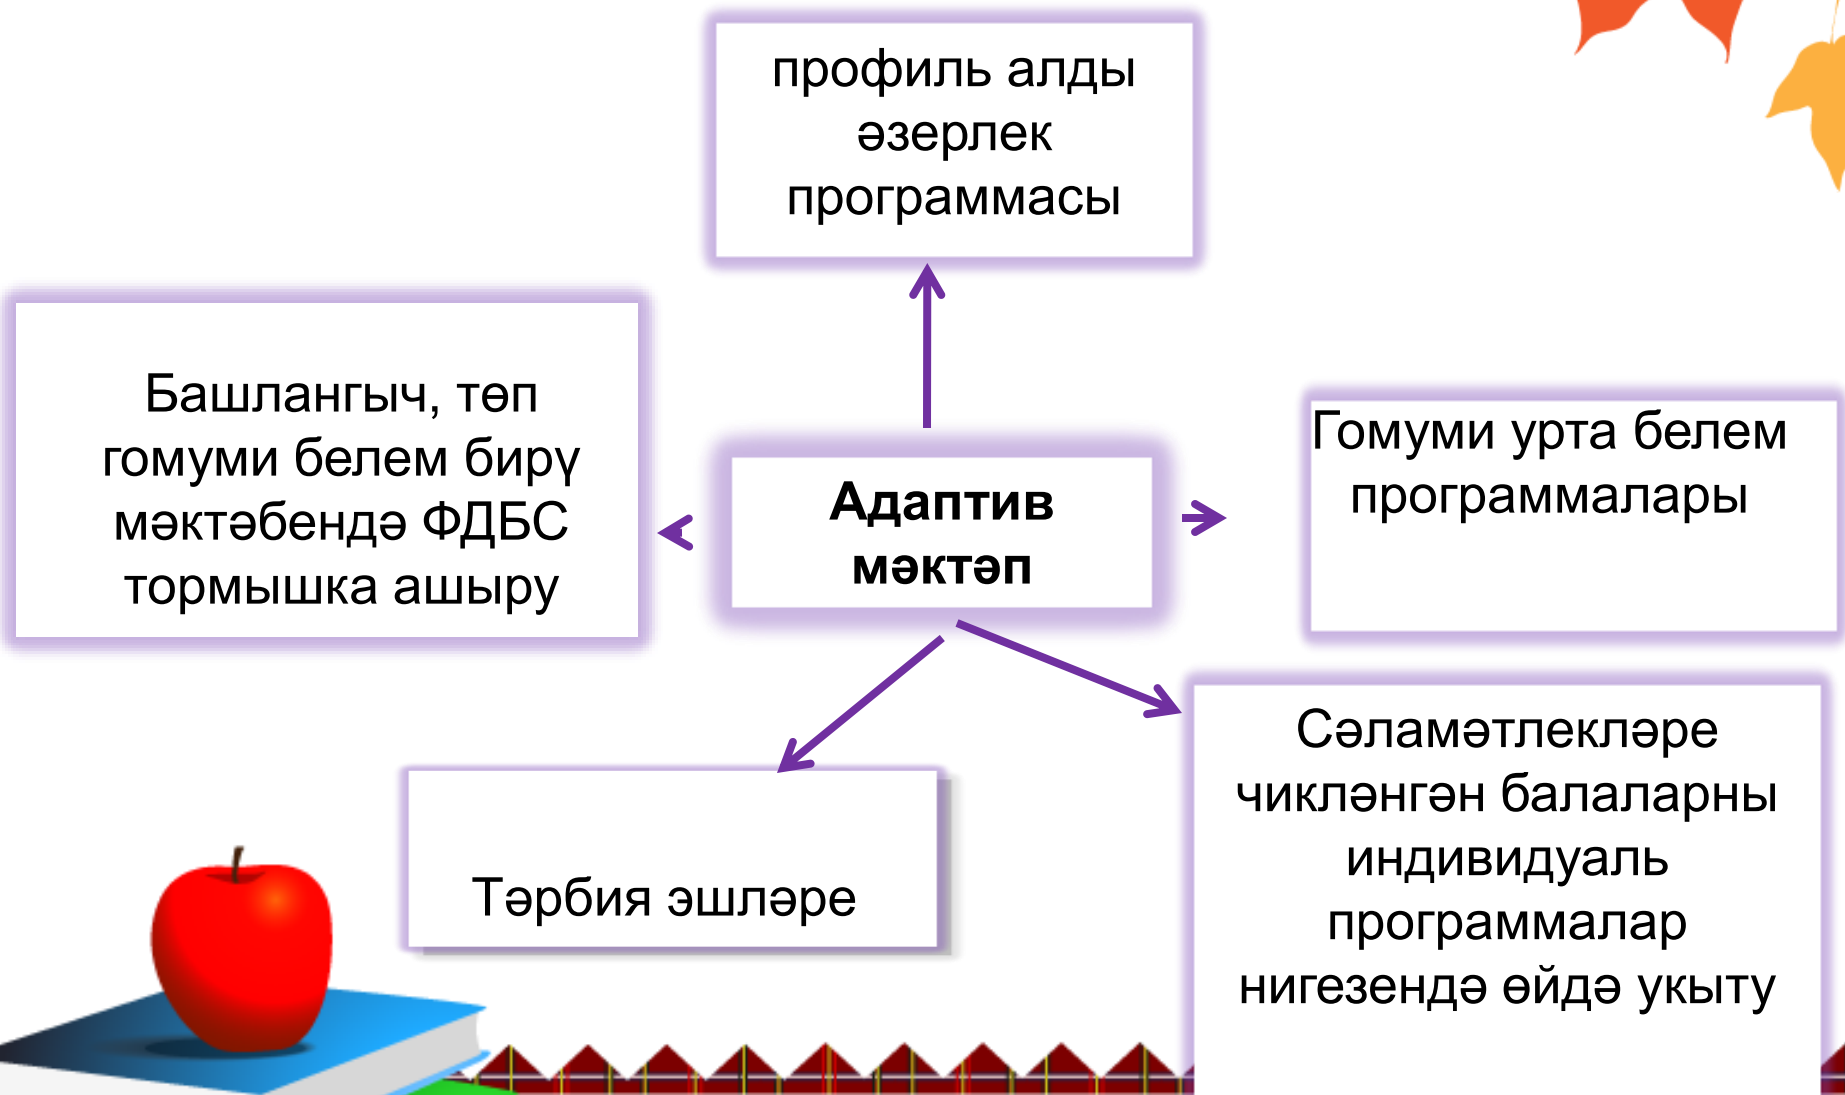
профиль алды әзерлек программасы

Башлангыч, төп гомуми белем бирү мәктәбендә ФДБС тормышка ашыру

Адаптив мәктәп

Гомуми урта белем программалары

Тәрбия эшләре

Сәламәтлекләре чикләнгән балаларны индивидуаль программалар нигезендә өйдә укыту